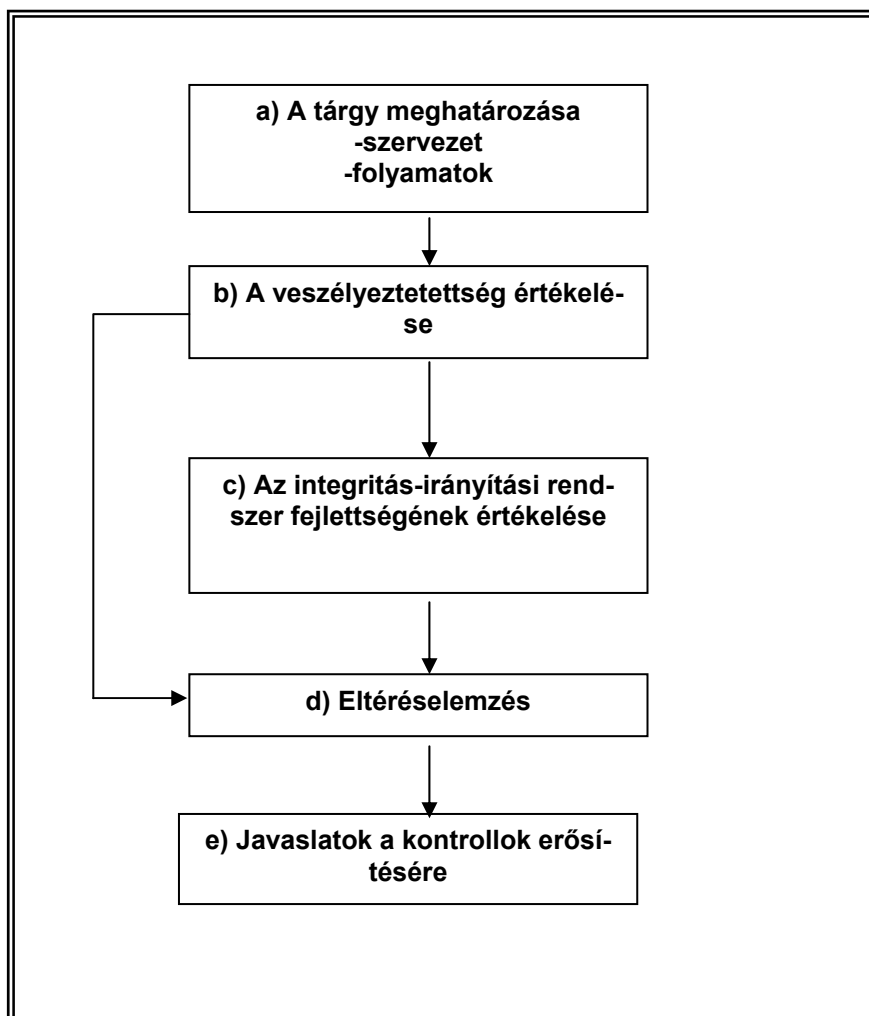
a) A tárgy meghatározása
-szervezet
-folyamatok

b) A veszélyeztetettség értékelése

c) Az integritás-irányítási rendszer fejlettségének értékelése

d) Eltéréselemzés

e) Javaslatok a kontrollok erősítésére